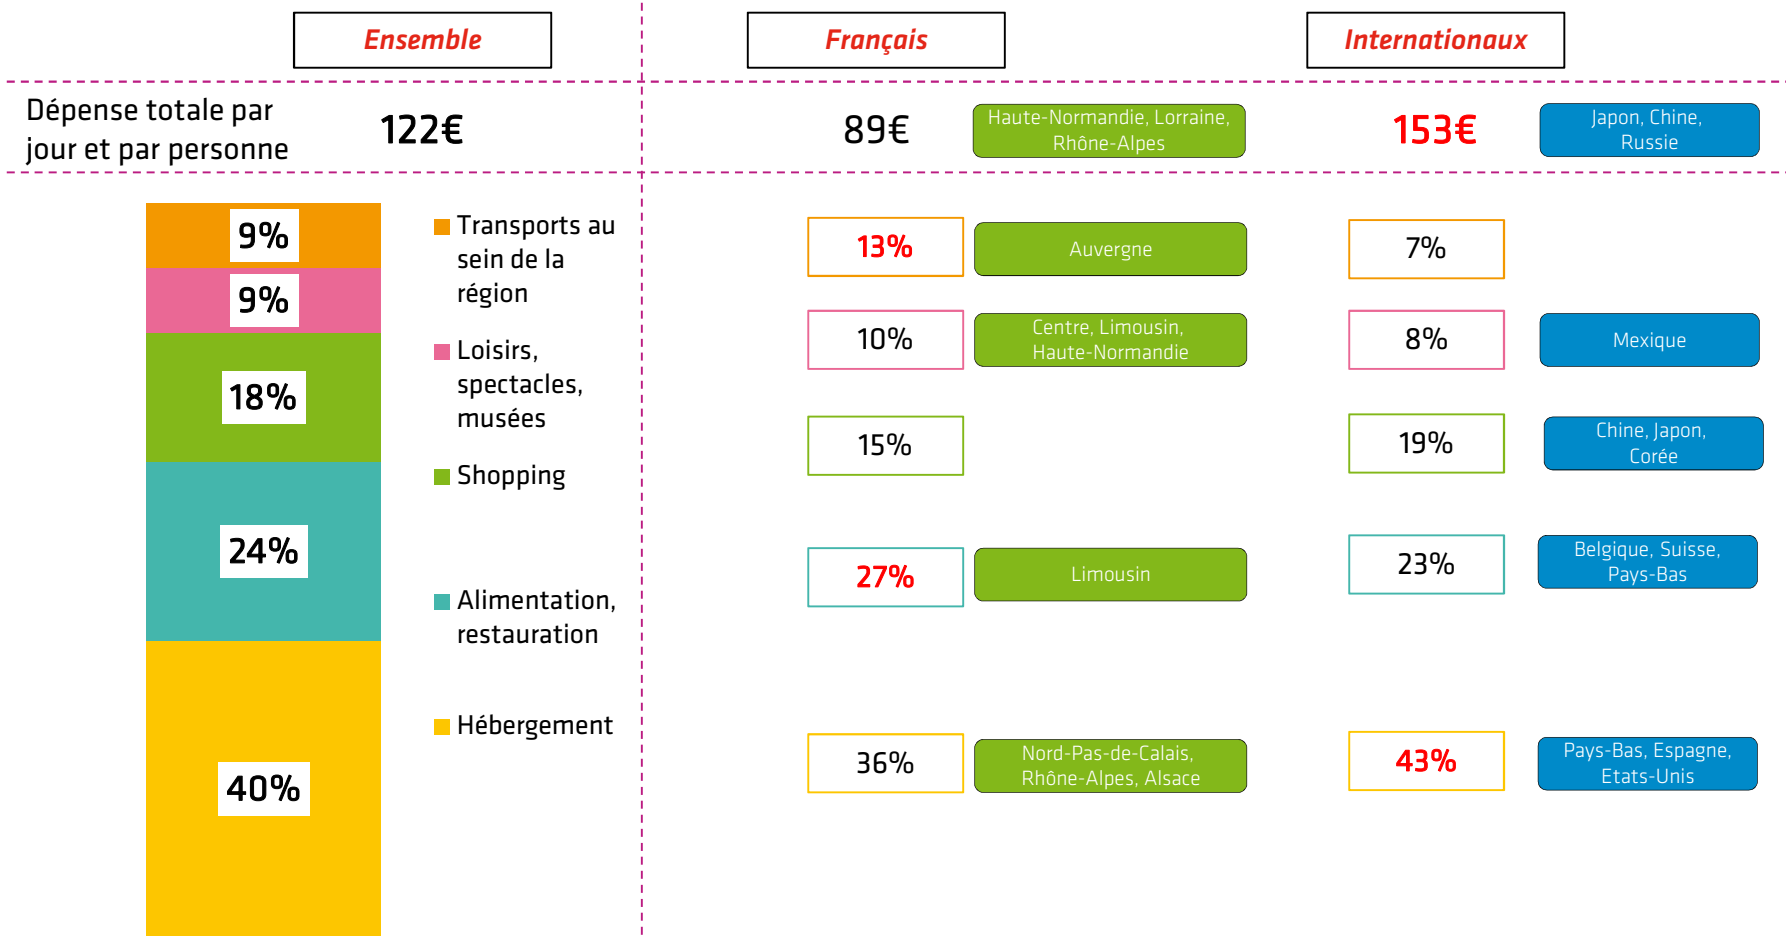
Ensemble

Français

Internationaux

Dépense totale par jour et par personne

122€

89€

Haute-Normandie, Lorraine, Rhône-Alpes

153€

Japon, Chine, Russie

9%

9%

18%

24%

40%

Transports au sein de la région

Loisirs, spectacles, musées

Shopping

Alimentation, restauration

Hébergement

13%

Auvergne

7%

10%

Centre, Limousin, Haute-Normandie

8%

Mexique

15%

19%

Chine, Japon, Corée

27%

Limousin

23%

Belgique, Suisse, Pays-Bas

36%

Nord-Pas-de-Calais, Rhône-Alpes, Alsace

43%

Pays-Bas, Espagne, Etats-Unis